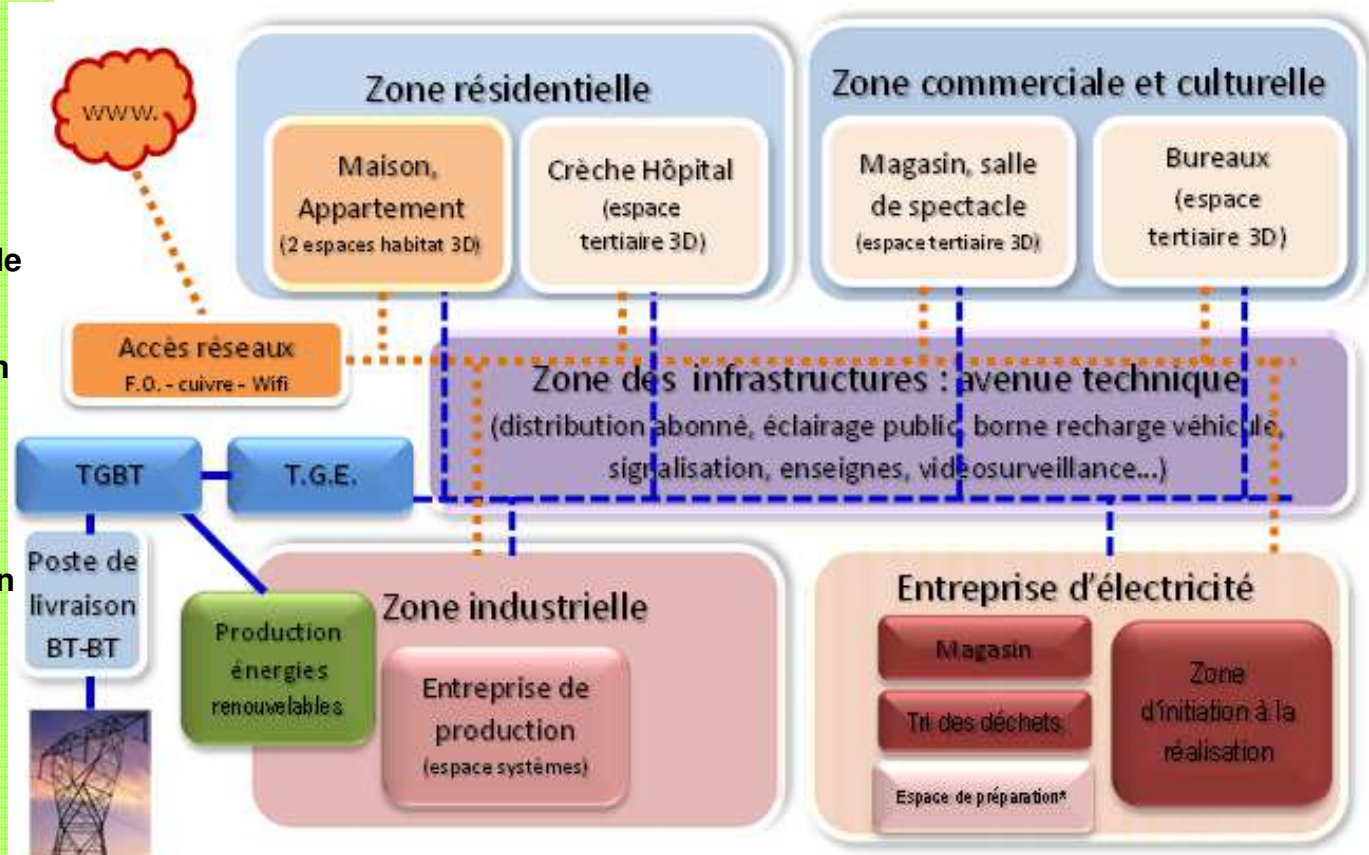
www.

Zone résidentielle

Maison, Appartement (2 espaces habitat 3D)

Crèche Hôpital (espace tertiaire 3D)

Zone commerciale et culturelle

Magasin, salle de spectacle (espace tertiaire 3D)

Bureaux (espace tertiaire 3D)

le

n

n

Accès réseaux F.O. - cuivre - Wifi

Zone des infrastructures : avenue technique (distribution abonné, éclairage public, borne recharge véhicule, signalisation, enseignes, vidéosurveillance...)

TGBT

T.G.E.

Poste de livraison BT-BT

Production énergies renouvelables

Zone industrielle

Entreprise de production (espace systèmes)

Entreprise d'électricité

Magasin

Tri des déchets

Espace de préparation*

Zone d'initiation à la réalisation